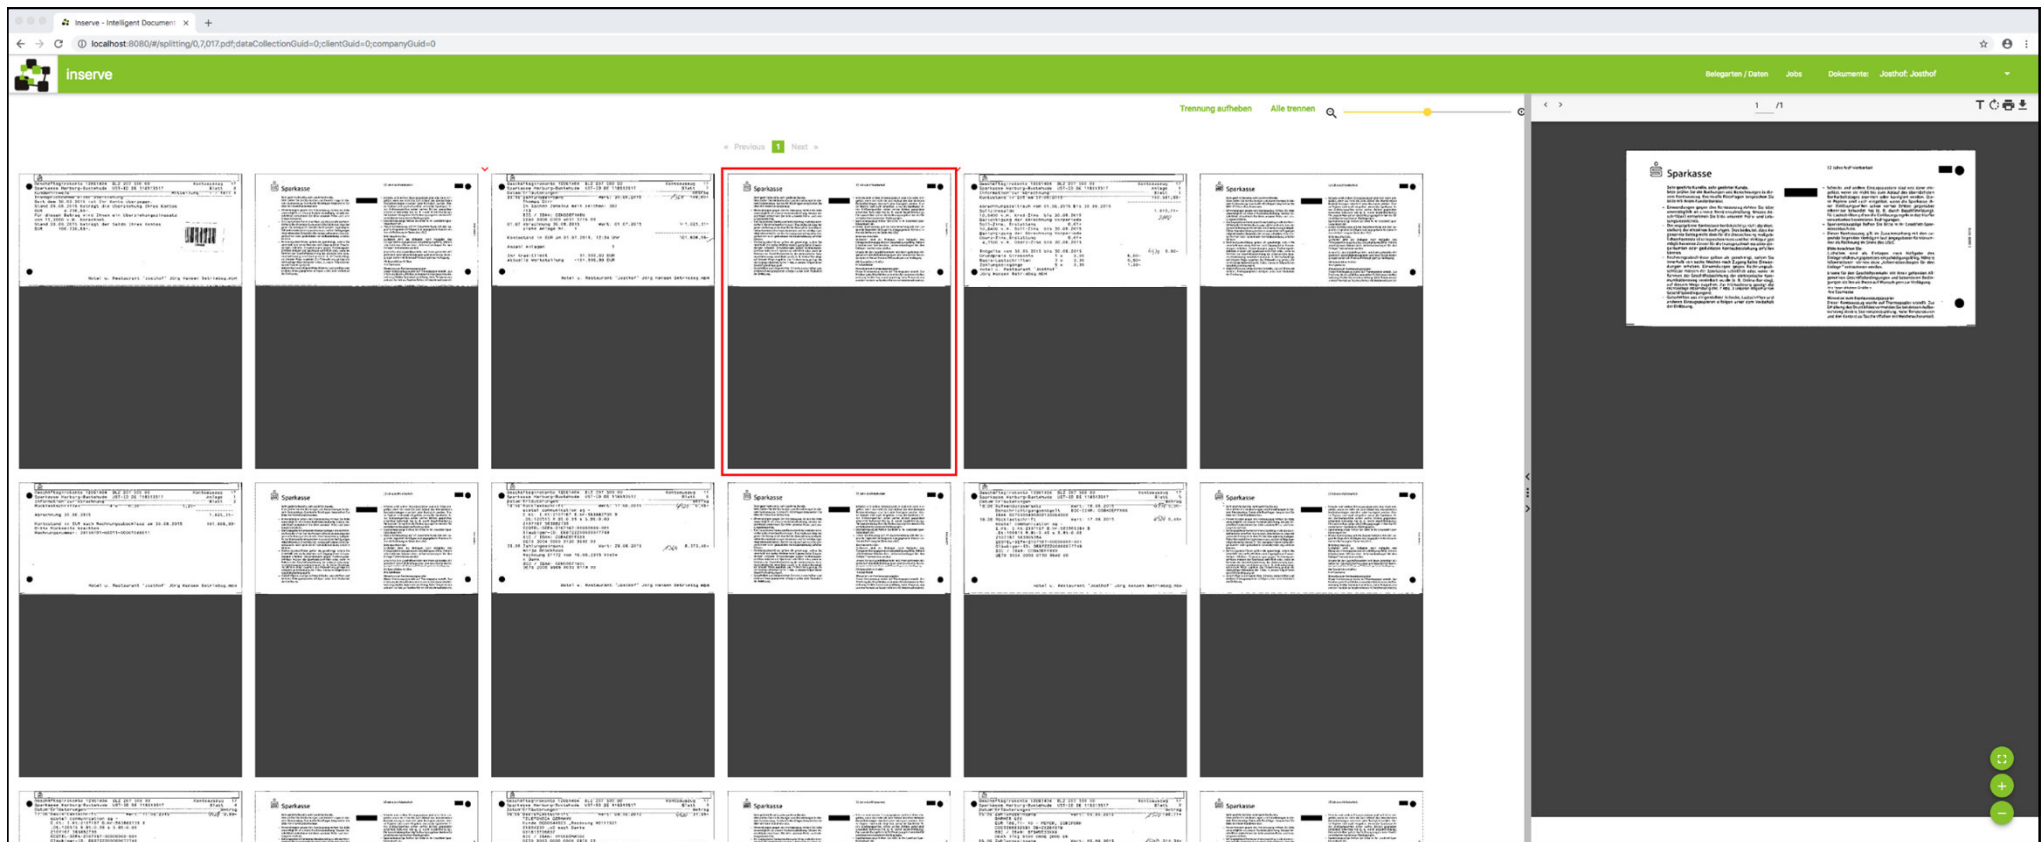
Inserve - Intelligent Document ×

localhost:8080/#/splitting/0,7,017.pdf;dataCollectionGuid=0;clientGuid=0;companyGuid=0

inserve

Belegarten / Daten Jobs Dokumente: Josthof: Josthof

Trennung aufheben Alle trennen

« Previous 1 Next »

1 /1

Sparkasse

Sparkasse

Sparkasse

Sparkasse

Sparkasse

Sparkasse

Sparkasse

Sparkasse

Sparkasse

Sparkasse